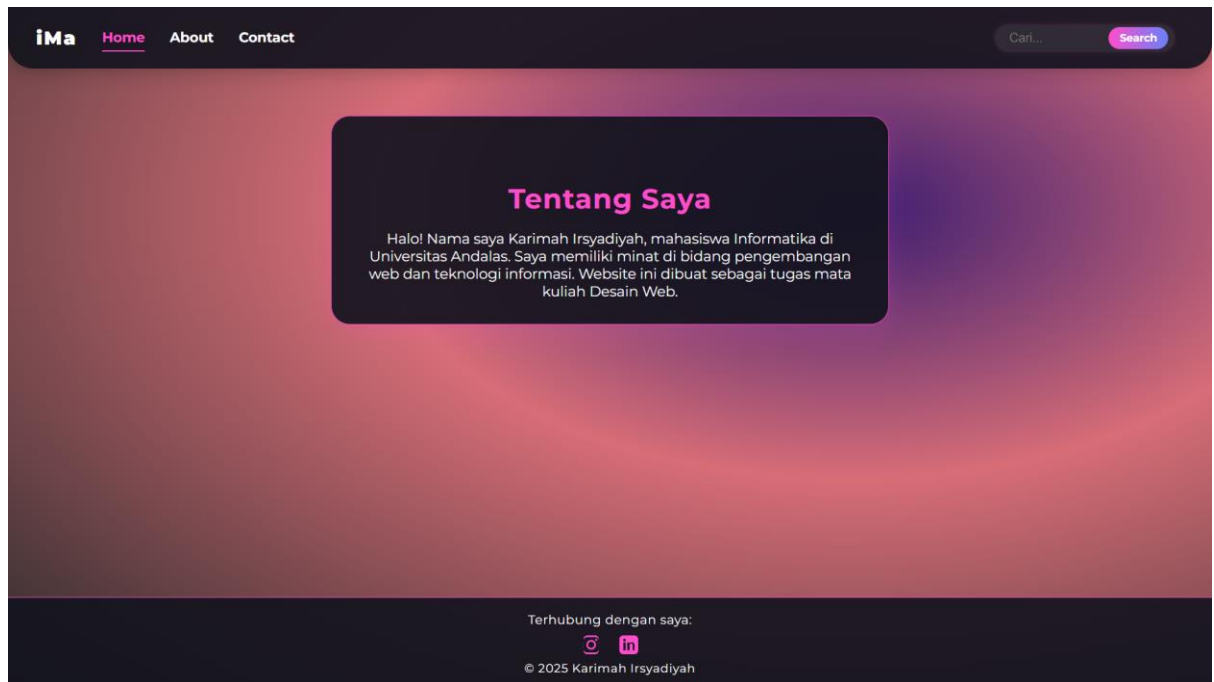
iMa Home About Contact

Cari... Search

Tentang Saya

Halo! Nama saya Karimah Irsyadiyah, mahasiswa Informatika di Universitas Andalas. Saya memiliki minat di bidang pengembangan web dan teknologi informasi. Website ini dibuat sebagai tugas mata kuliah Desain Web.

Terhubung dengan saya:

in

© 2025 Karimah Irsyadiyah